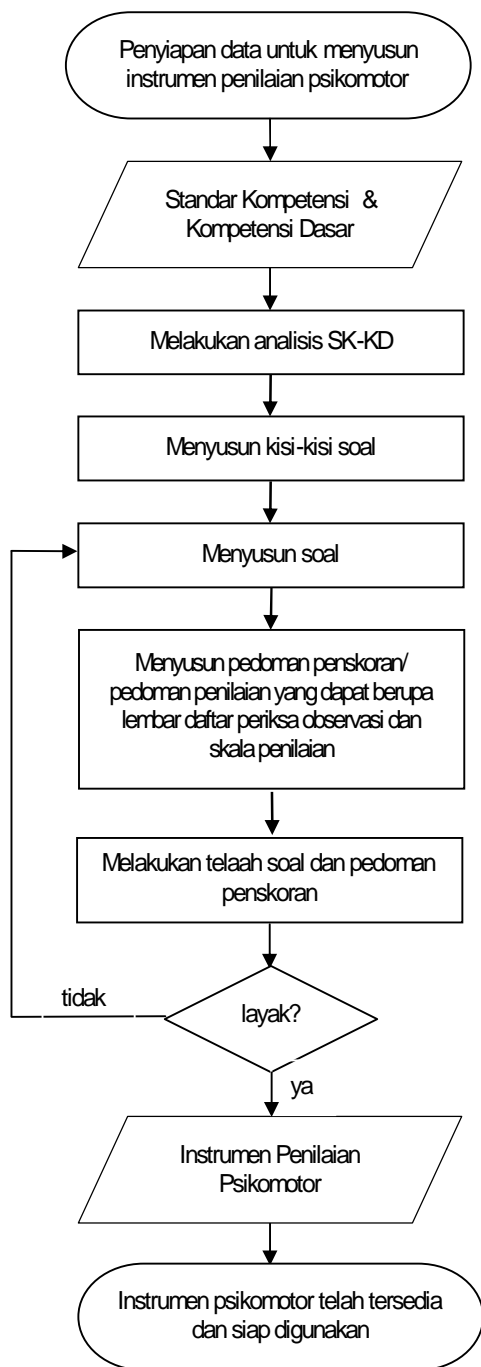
Penyiapan data untuk menyusun instrumen penilaian psikomotor

Standar Kompetensi & Kompetensi Dasar

Melakukan analisis SK-KD

Menyusun kisi-kisi soal

Menyusun soal

Menyusun pedoman penskoran/ pedoman penilaian yang dapat berupa lembar daftar periksa observasi dan skala penilaian

Melakukan telaah soal dan pedoman penskoran

tidak

layak?

ya

Instrumen Penilaian Psikomotor

Instrumen psikomotor telah tersedia dan siap digunakan